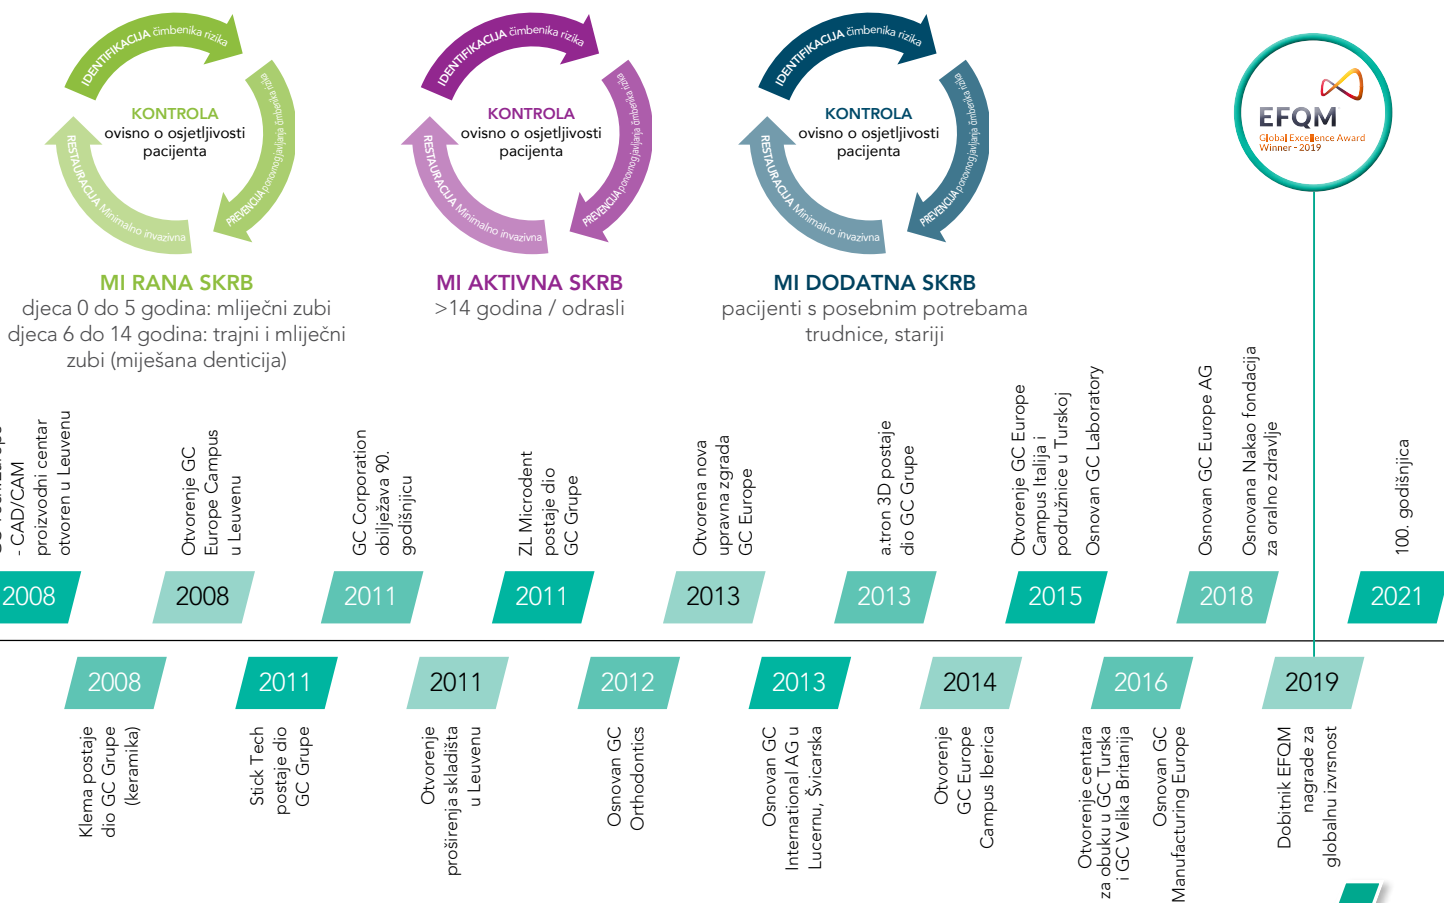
IDENTIFIKACIJA čimbenika rizika
PREVENCIJA ponovnog javljanja čimbenika rizika
RESTAURACIJA Minimalno invazivna
KONTROLA
ovisno o osjetljivosti pacijenta

MI RANA SKRB
djeca 0 do 5 godina: mliječni zubi
djeca 6 do 14 godina: trajni i mliječni zubi (miješana denticija)

IDENTIFIKACIJA čimbenika rizika
PREVENCIJA ponovnog javljanja čimbenika rizika
RESTAURACIJA Minimalno invazivna
KONTROLA
ovisno o osjetljivosti pacijenta

MI AKTIVNA SKRB
>14 godina / odrasli

IDENTIFIKACIJA čimbenika rizika
PREVENCIJA ponovnog javljanja čimbenika rizika
RESTAURACIJA Minimalno invazivna
KONTROLA
ovisno o osjetljivosti pacijenta

MI DODATNA SKRB
pacijenti s posebnim potrebama
trudnice, stariji

EFQM
Global Excellence Award
Winner - 2019

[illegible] - CAD/CAM proizvodni centar otvoren u Leuvenu
2008

Otvorenje GC Europe Campus u Leuvenu
2008

GC Corporation obilježava 90. godišnjicu
2011

ZL Microdent postaje dio GC Grupe
2011

Otvorena nova upravna zgrada GC Europe
2013

a.tron 3D postaje dio GC Grupe
2013

Otvorenje GC Europe Campus Italija i podružnice u Turskoj
Osnovan GC Laboratory
2015

Osnovan GC Europe AG
2018

Osnovana Nakao fondacija za oralno zdravlje

100. godišnjica
2021

2008
Klema postaje dio GC Grupe (keramika)

2011
Stick Tech postaje dio GC Grupe

2011
Otvorenje proširenja skladišta u Leuvenu

2012
Osnovan GC Orthodontics

2013
Osnovan GC International AG u Lucernu, Švicarska

2014
Otvorenje GC Europe Campus Iberica

2016
Otvorenje centara za obuku u GC Turska i GC Velika Britanija
Osnovan GC Manufacturing Europe

2019
Dobitnik EFQM nagrade za globalnu izvrsnost